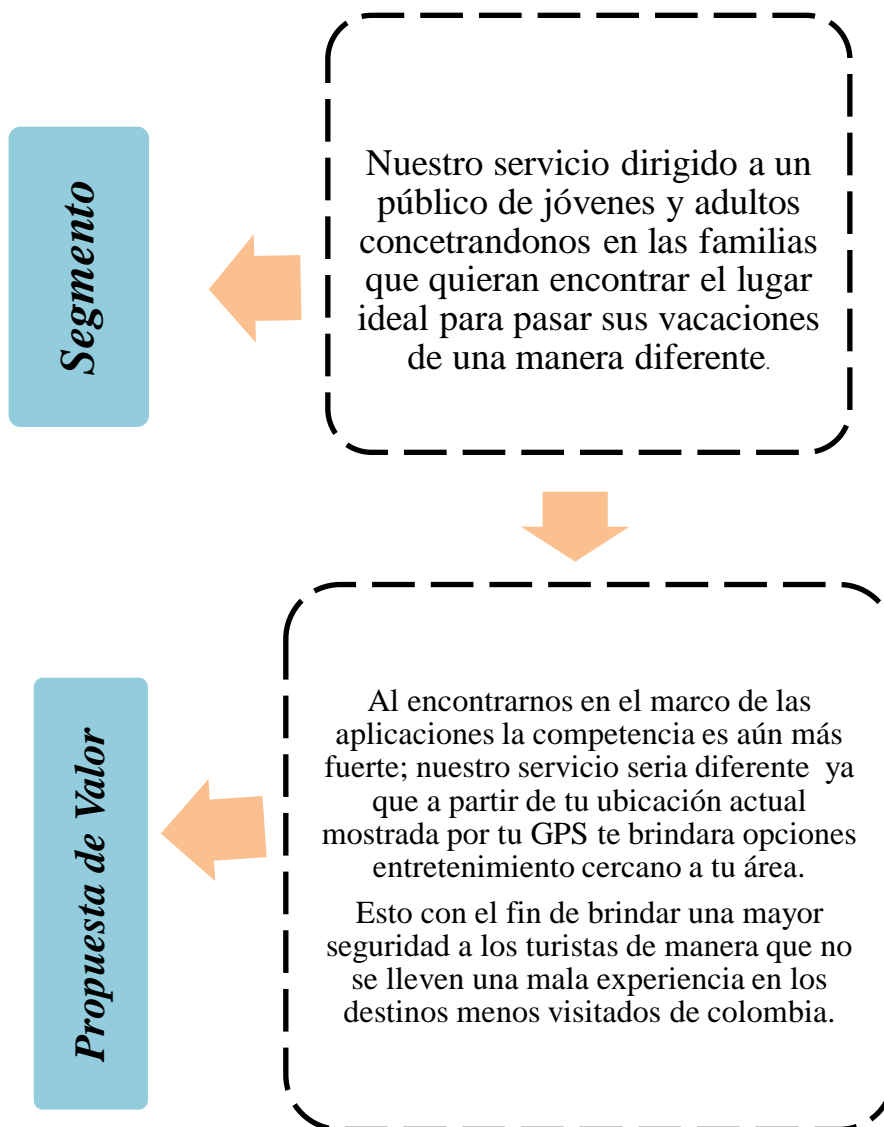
Segmento

Nuestro servicio dirigido a un público de jóvenes y adultos concetrandonos en las familias que quieran encontrar el lugar ideal para pasar sus vacaciones de una manera diferente.

Propuesta de Valor

Al encontrarnos en el marco de las aplicaciones la competencia es aún más fuerte; nuestro servicio seria diferente ya que a partir de tu ubicación actual mostrada por tu GPS te brindara opciones entretenimiento cercano a tu área.

Esto con el fin de brindar una mayor seguridad a los turistas de manera que no se lleven una mala experiencia en los destinos menos visitados de colombia.